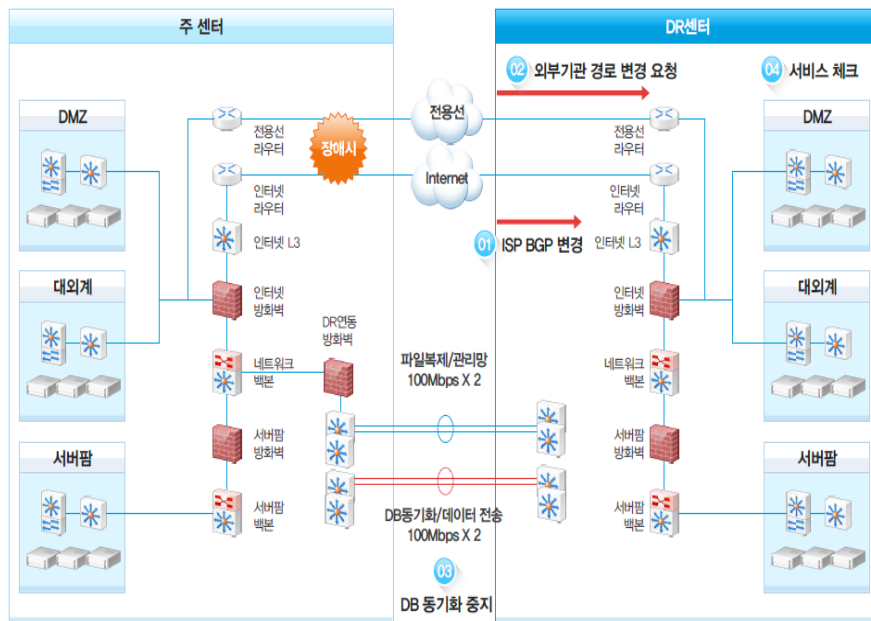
주 센터

DR센터

02 외부기관 경로 변경 요청

04 서비스 체크

DMZ

전용선

전용선 라우터

장애시

전용선 라우터

DMZ

인터넷 라우터

Internet

인터넷 라우터

인터넷 L3

01 ISP BGP 변경

인터넷 L3

대외계

인터넷 방화벽

인터넷 방화벽

대외계

DR연동 방화벽

파일복제/관리망 100Mbps X 2

네트워크 백본

네트워크 백본

서버팜 방화벽

서버팜 방화벽

서버팜

서버팜

서버팜 백본

DB동기화/데이터 전송 100Mbps X 2

서버팜 백본

03

DB 동기화 중지